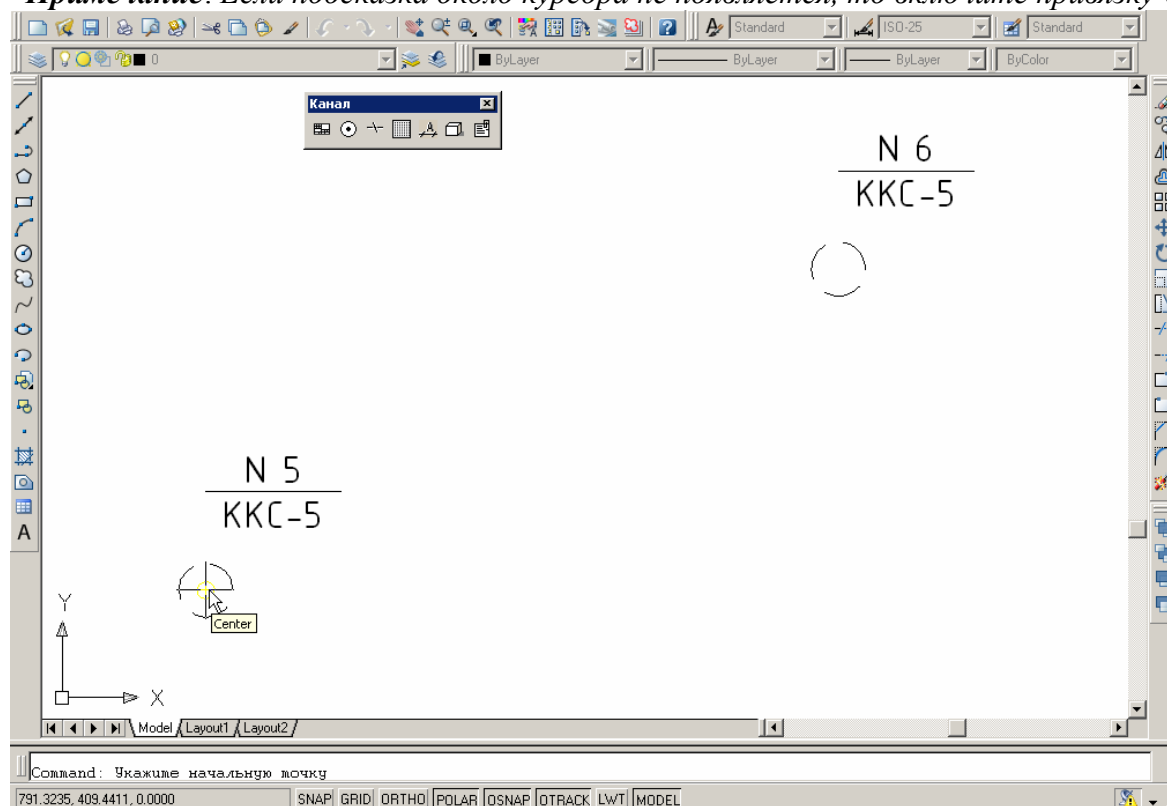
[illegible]: Если подсказка около курсора не появляется, то включите привязку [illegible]

Standard
ISO-25
Standard
0
ByLayer
ByLayer
ByLayer
ByColor

Канал

N 6
KKC-5

N 5
KKC-5

Center

Y
X

Model Layout1 Layout2

Command: Укажите начальную точку

791.3235, 409.4411, 0.0000
SNAP GRID ORTHO POLAR OSNAP OTRACK LWT MODEL